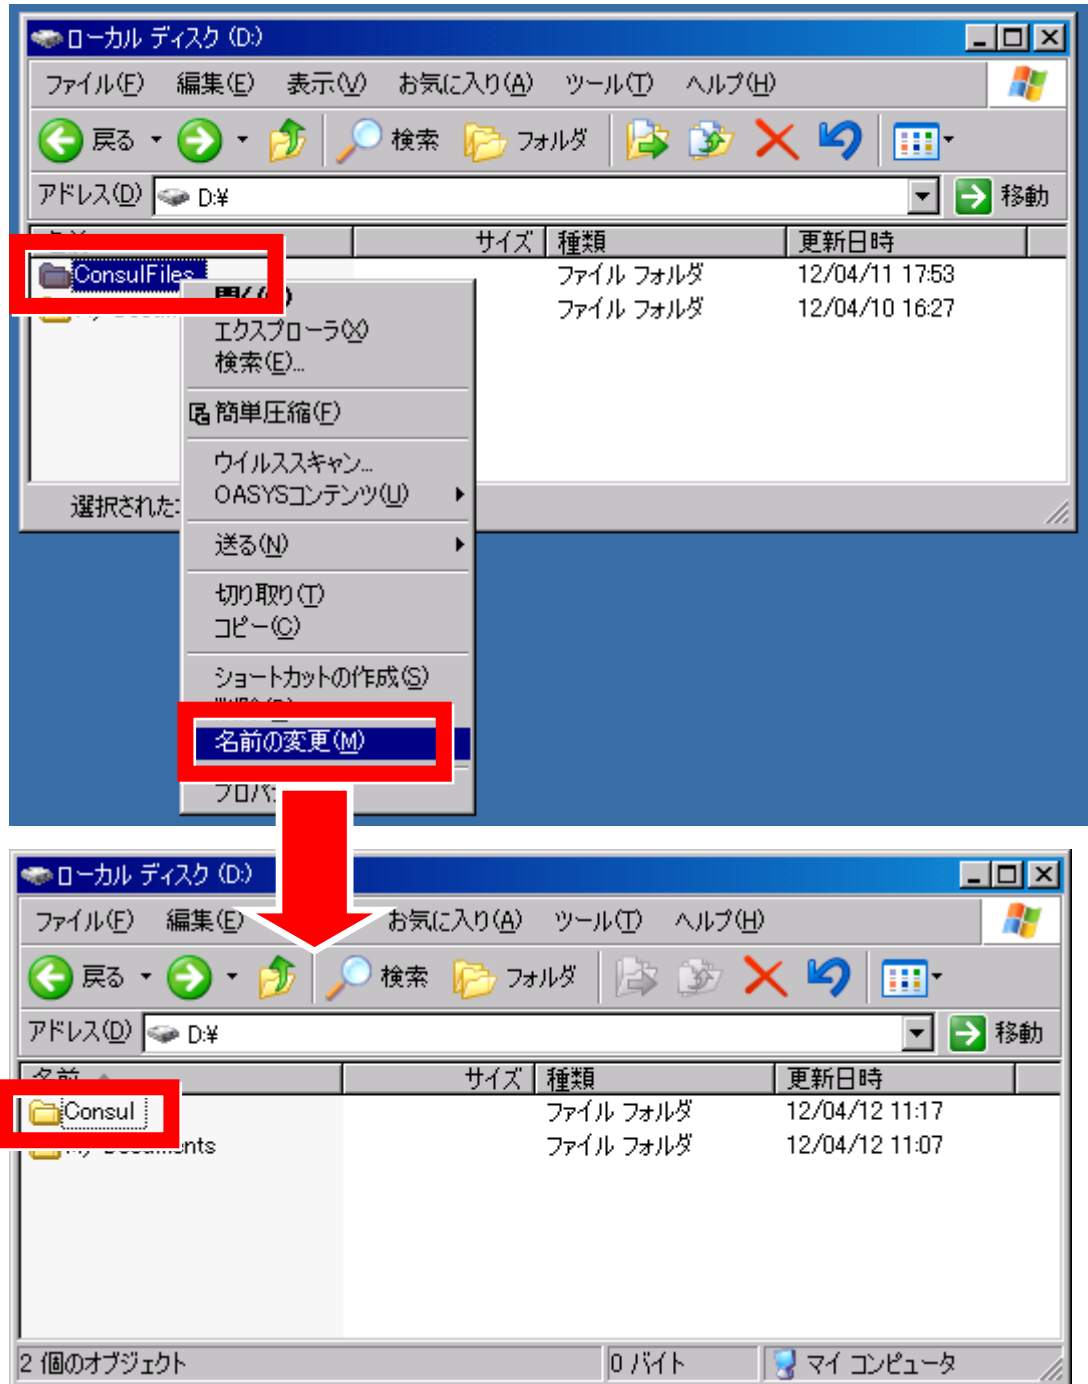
ローカル ディスク (D:)

ファイル(F) 編集(E) 表示(V) お気に入り(A) ツール(T) ヘルプ(H)

戻る 検索 フォルダ

アドレス(D) D:¥ 移動

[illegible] サイズ 種類 更新日時

ConsulFiles ファイル フォルダ 12/04/11 17:53
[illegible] ファイル フォルダ 12/04/10 16:27

開く(O)
エクスプローラ(X)
検索(E)...
簡単圧縮(F)
ウイルススキャン...
OASYSコンテンツ(U)
送る(N)
切り取り(T)
コピー(C)
ショートカットの作成(S)
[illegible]
名前の変更(M)
プロパ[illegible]

選択された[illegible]

ローカル ディスク (D:)

ファイル(F) 編集(E) お気に入り(A) ツール(T) ヘルプ(H)

戻る 検索 フォルダ

アドレス(D) D:¥ 移動

名前 サイズ 種類 更新日時

Consul ファイル フォルダ 12/04/12 11:17
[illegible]nts ファイル フォルダ 12/04/12 11:07

2 個のオブジェクト 0 バイト マイ コンピュータ